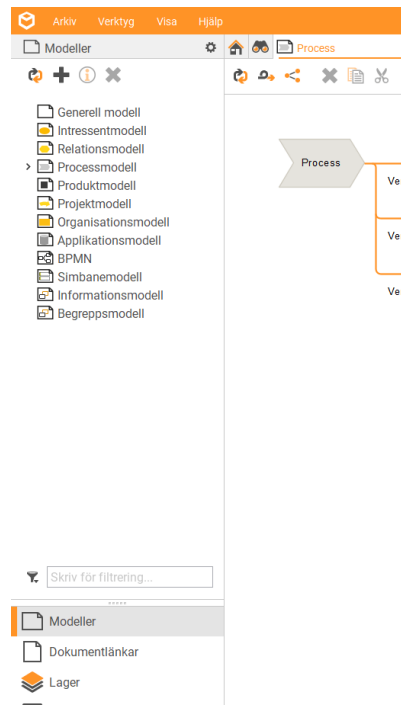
Arkiv Verktyg Visa Hjälp

Modeller

Process

Generell modell
Intressentmodell
Relationsmodell
Processmodell
Produktmodell
Projektmodell
Organisationsmodell
Applikationsmodell
BPMN
Simbanemodell
Informationsmodell
Begreppsmodell

Process

Ve

Ve

Ve

Skriv för filtrering...

Modeller
Dokumentlänkar
Lager